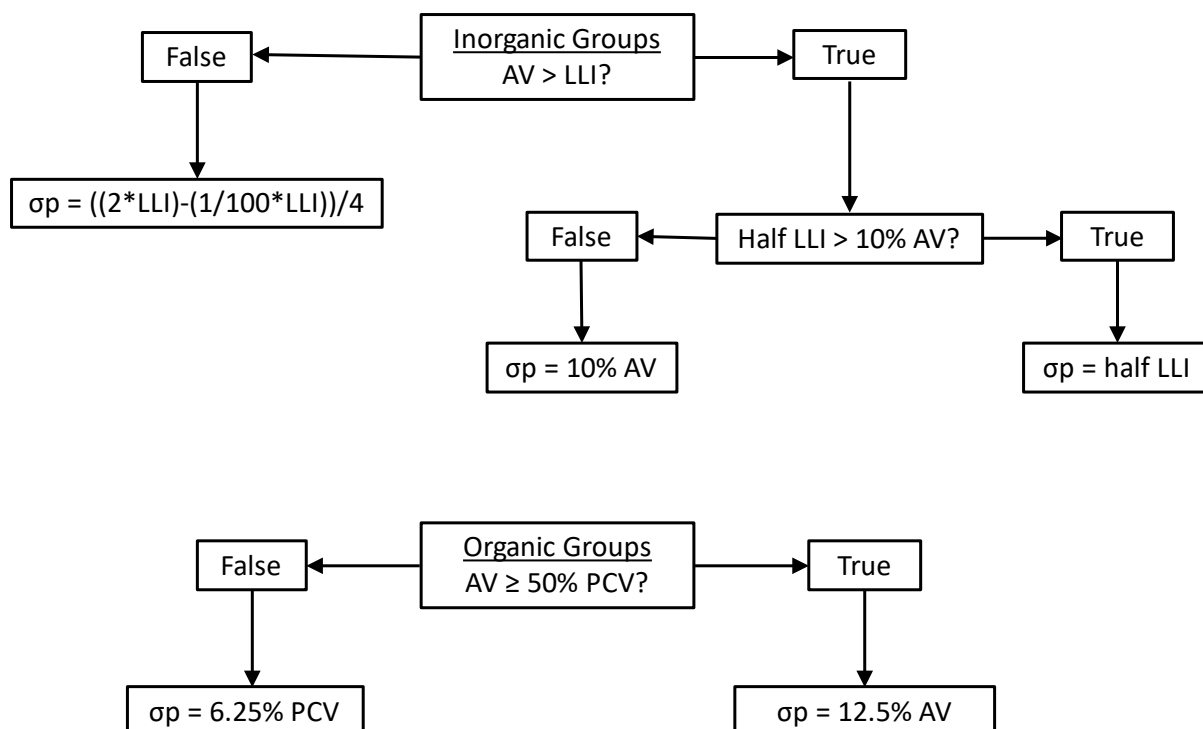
Inorganic Groups
AV > LLI?

False

True

σp = ((2*LLI)-(1/100*LLI))/4

Half LLI > 10% AV?

False

True

σp = 10% AV

σp = half LLI

Organic Groups
AV ≥ 50% PCV?

False

True

σp = 6.25% PCV

σp = 12.5% AV